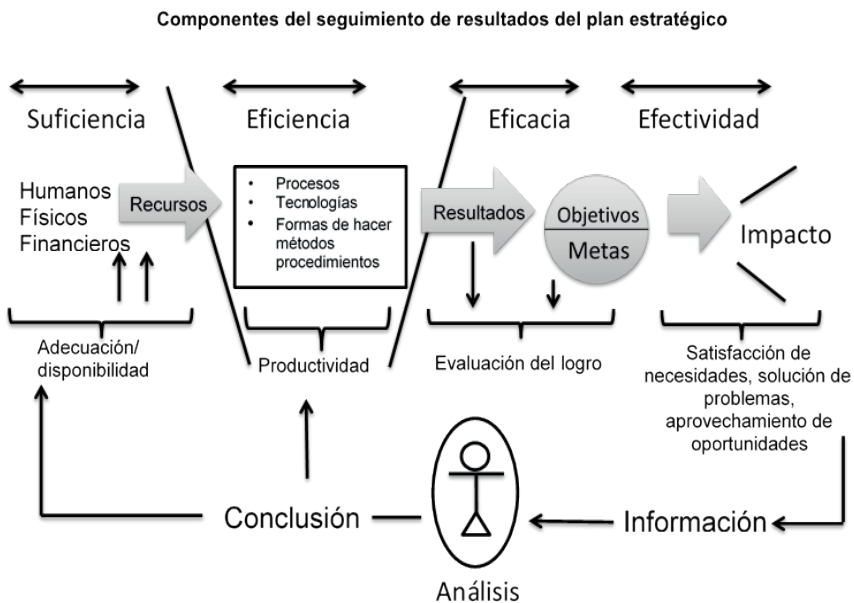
Componentes del seguimiento de resultados del plan estratégico

Suficiencia

Eficiencia

Eficacia

Efectividad

Humanos
Físicos
Financieros

Recursos

- Procesos
- Tecnologías
- Formas de hacer métodos procedimientos

Resultados

Objetivos

Metas

Impacto

Adecuación/ disponibilidad

Productividad

Evaluación del logro

Satisfacción de necesidades, solución de problemas, aprovechamiento de oportunidades

Conclusión

Información

Análisis